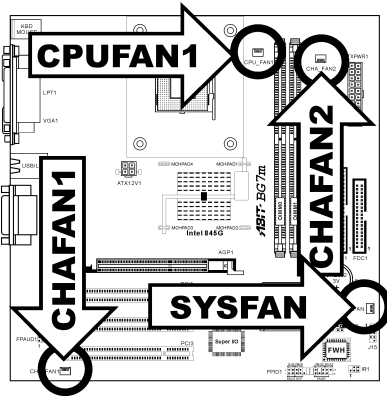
KBD
MOUSE
CPUFAN1
CPU_FAN1
CHA_FAN2
ATXPWR1
LPT1
VGA1
USB1
ATX12V1
MCHPAD4
MCHPAD1
MCHPAD3
MCHPAD2
ABIT BG7m
Intel 845G
AGP1
CHAFAN2
FDC1
CHAFAN1
SYSFAN
FPAUD1
PCI3
Super I/O
FWH
CHA_FAN1
PPIO1
J15
IR1